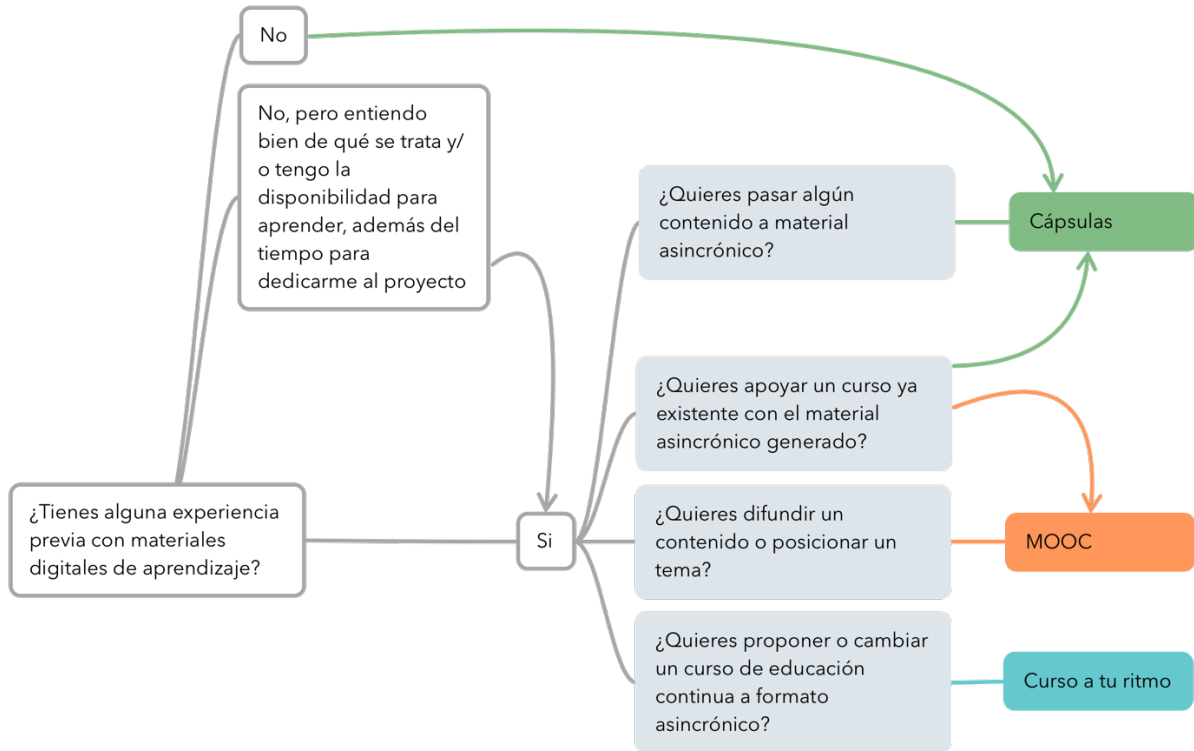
¿Tienes alguna experiencia previa con materiales digitales de aprendizaje?

No

No, pero entiendo bien de qué se trata y/o tengo la disponibilidad para aprender, además del tiempo para dedicarme al proyecto

Si

¿Quieres pasar algún contenido a material asincrónico?

¿Quieres apoyar un curso ya existente con el material asincrónico generado?

¿Quieres difundir un contenido o posicionar un tema?

¿Quieres proponer o cambiar un curso de educación continua a formato asincrónico?

Cápsulas

MOOC

Curso a tu ritmo